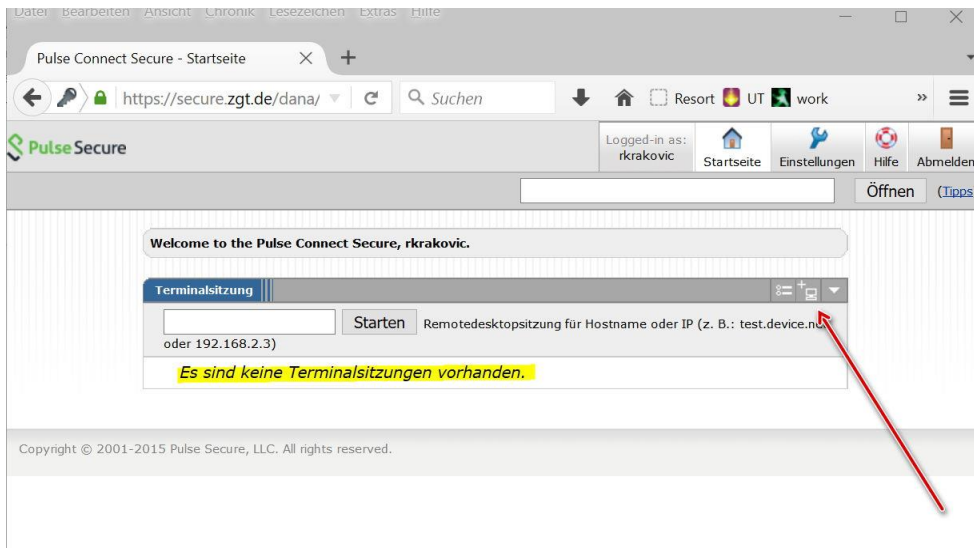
Datei Bearbeiten Ansicht Chronik Lesezeichen Extras Hilfe

Pulse Connect Secure - Startseite

https://secure.zgt.de/dana/

Suchen

Resort UT work

Pulse Secure

Logged-in as: rkrakovic

Startseite Einstellungen Hilfe Abmelden

Öffnen (Tipps

Welcome to the Pulse Connect Secure, rkrakovic.

Terminalsitzung

Starten Remotedesktopsitzung für Hostname oder IP (z. B.: test.device.n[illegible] oder 192.168.2.3)

Es sind keine Terminalsitzungen vorhanden.

Copyright © 2001-2015 Pulse Secure, LLC. All rights reserved.